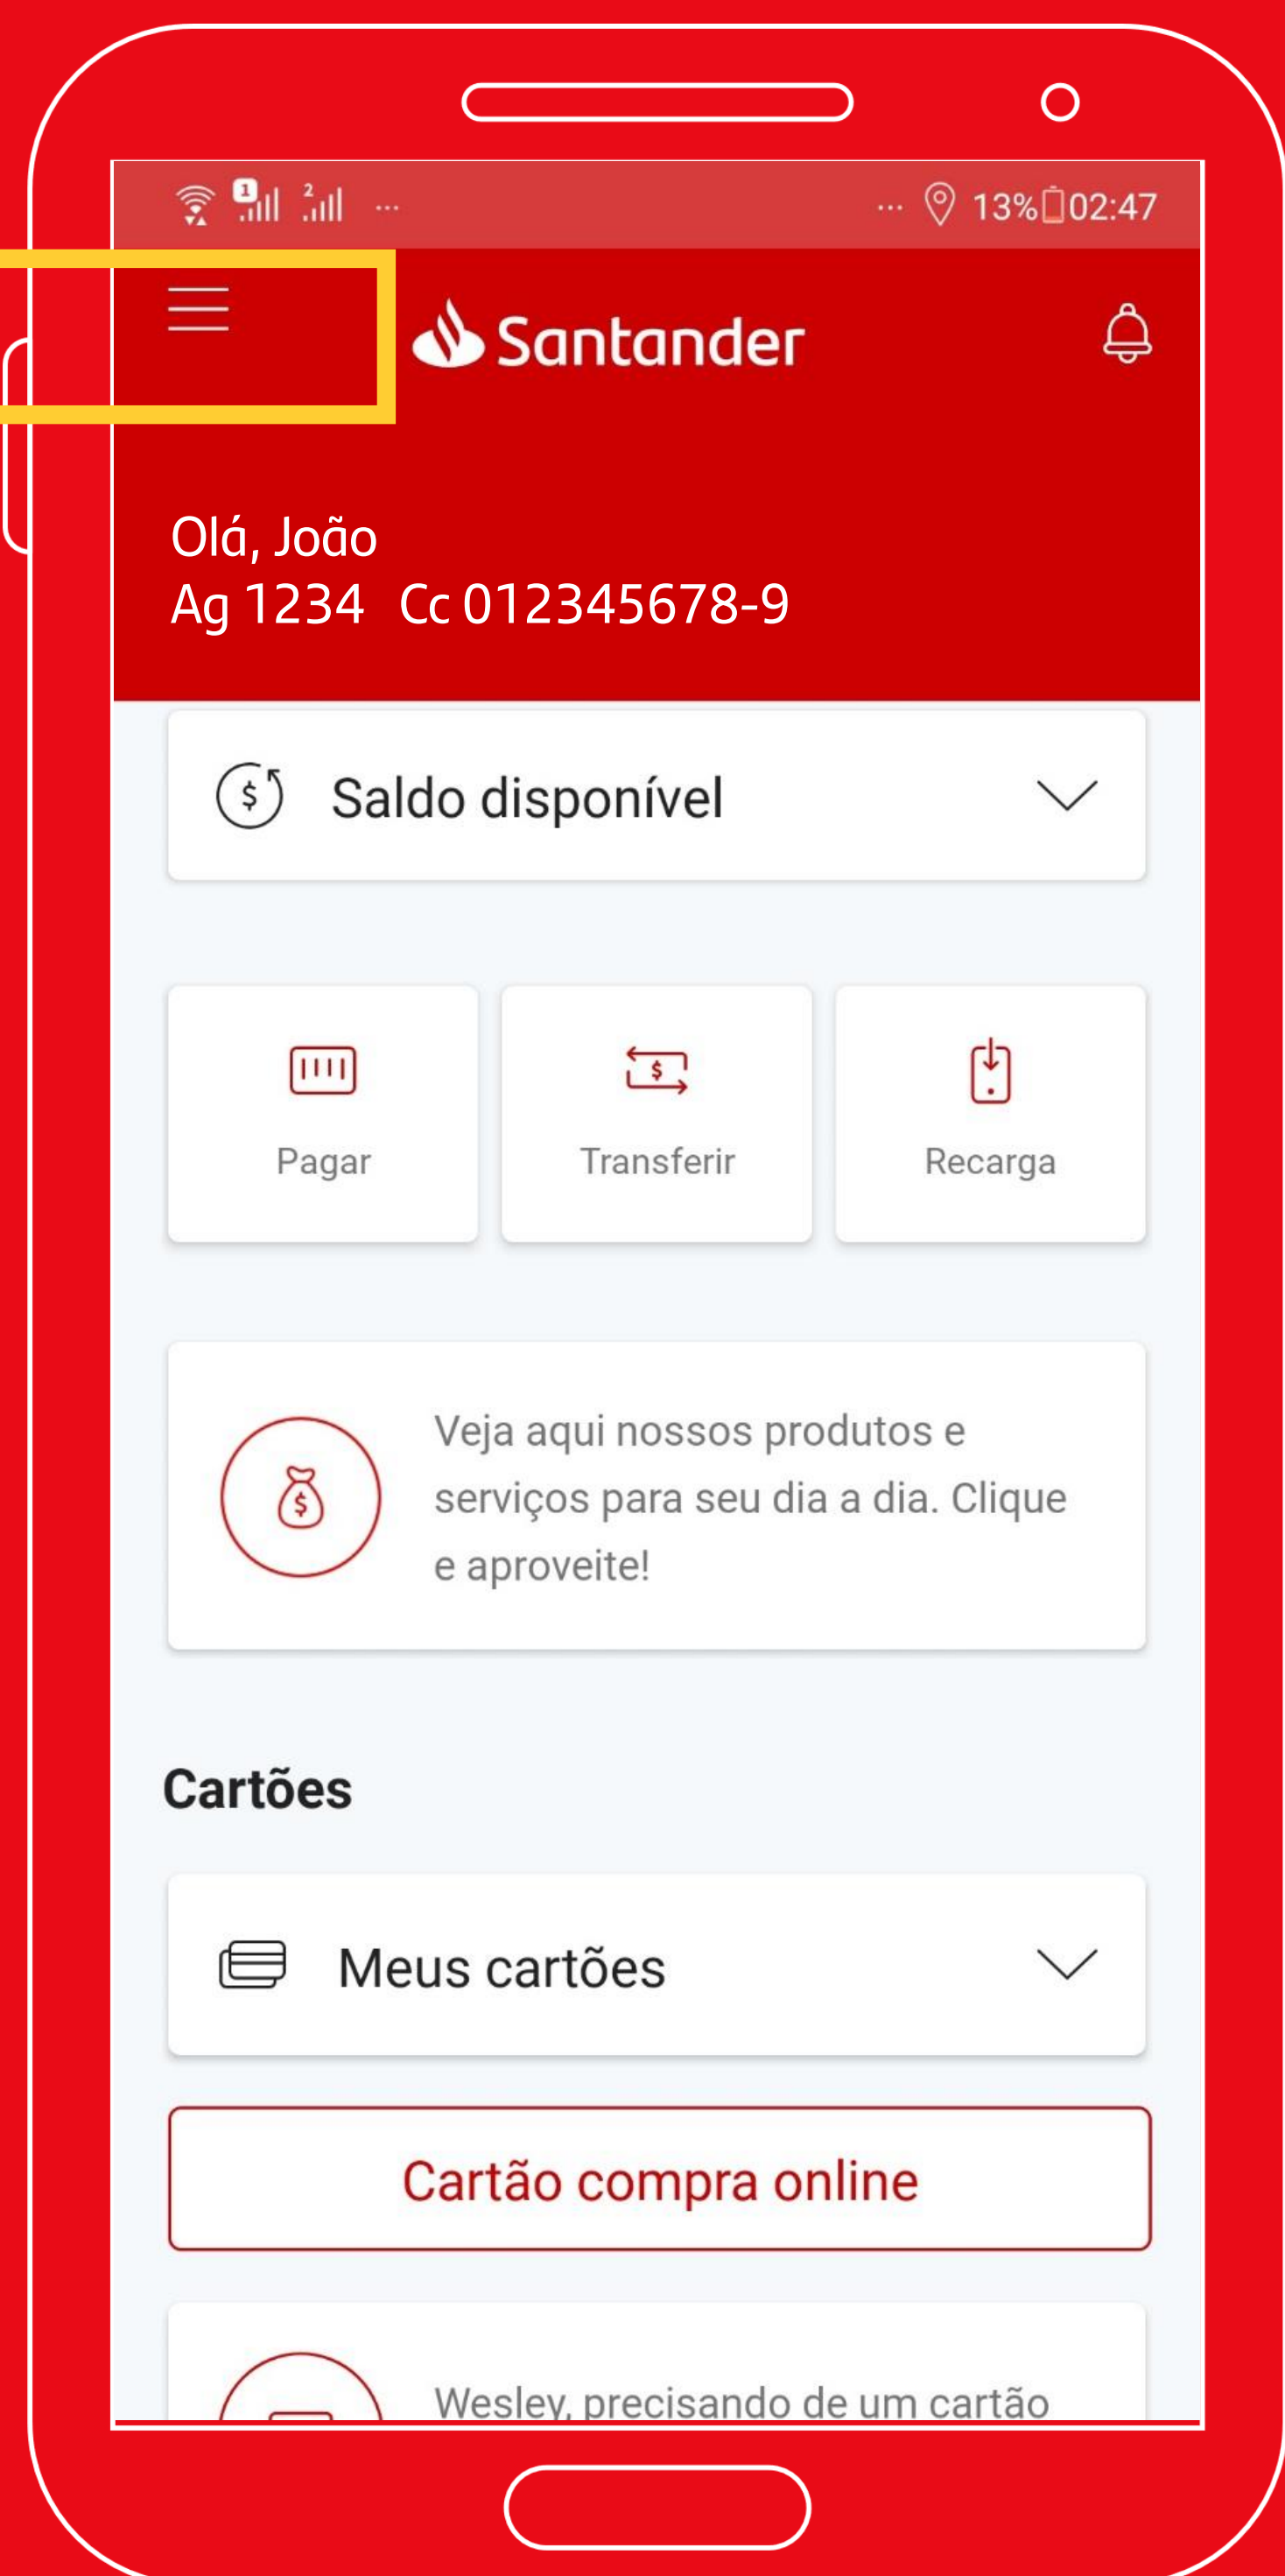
13% 02:47

Santander

Olá, João
Ag 1234 Cc 012345678-9

Saldo disponível

Pagar

Transferir

Recarga

Veja aqui nossos produtos e serviços para seu dia a dia. Clique e aproveite!

Cartões

Meus cartões

Cartão compra online

Wesley, precisando de um cartão